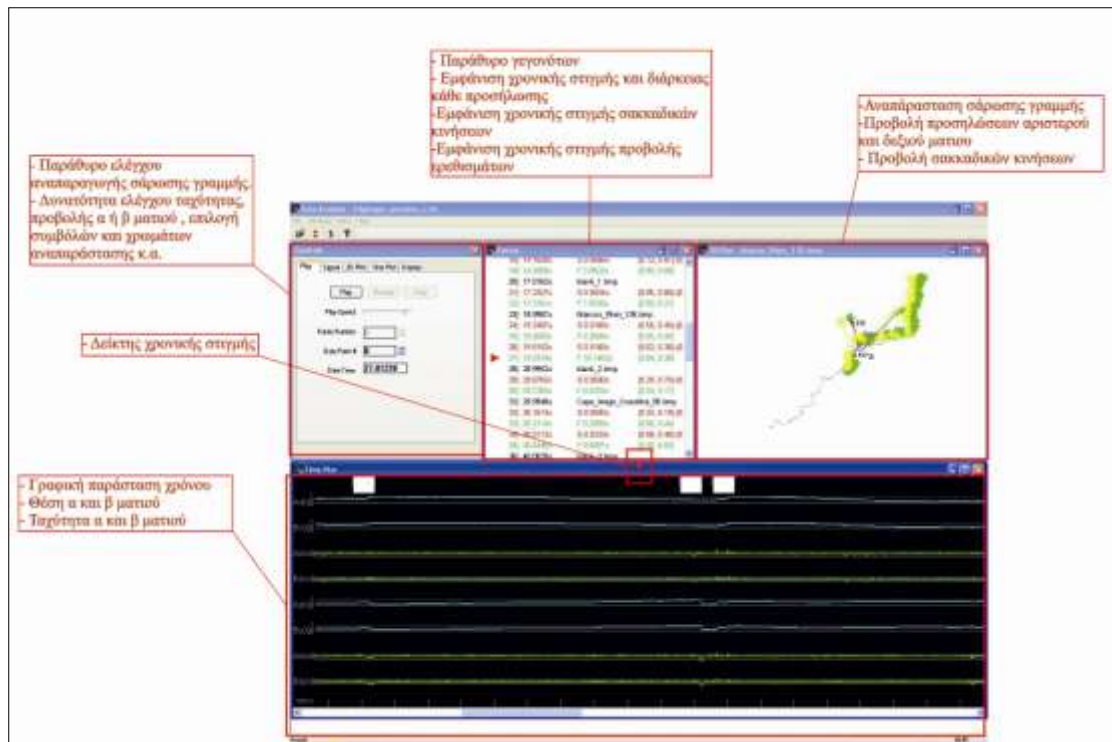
- Παράθυρο γεγονότων
- Εμφάνιση χρονικής στιγμής και διάρκειας κάθε προσήλωσης
- Εμφάνιση χρονικής στιγμής σακκαδικών κινήσεων
- Εμφάνιση χρονικής στιγμής προβολής ερεθισμάτων

-Αναπαράσταση σάρωσης γραμμής
-Προβολή προσηλώσεων αριστερού και δεξιού ματιού
- Προβολή σακκαδικών κινήσεων

- Παράθυρο ελέγχου αναπαραγωγής σάρωσης γραμμής.
- Δυνατότητα ελέγχου ταχύτητας προβολής α ή β ματιού , επιλογή συμβόλων και χρωμάτων αναπαράστασης κ.α.

- Δείκτης χρονικής στιγμής

- Γραφική παράσταση χρόνου
- Θέση α και β ματιού
- Ταχύτητα α και β ματιού

Play

Play Speed

Frame Number

Data Point #

Data Time 21.81239

Time Plot

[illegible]